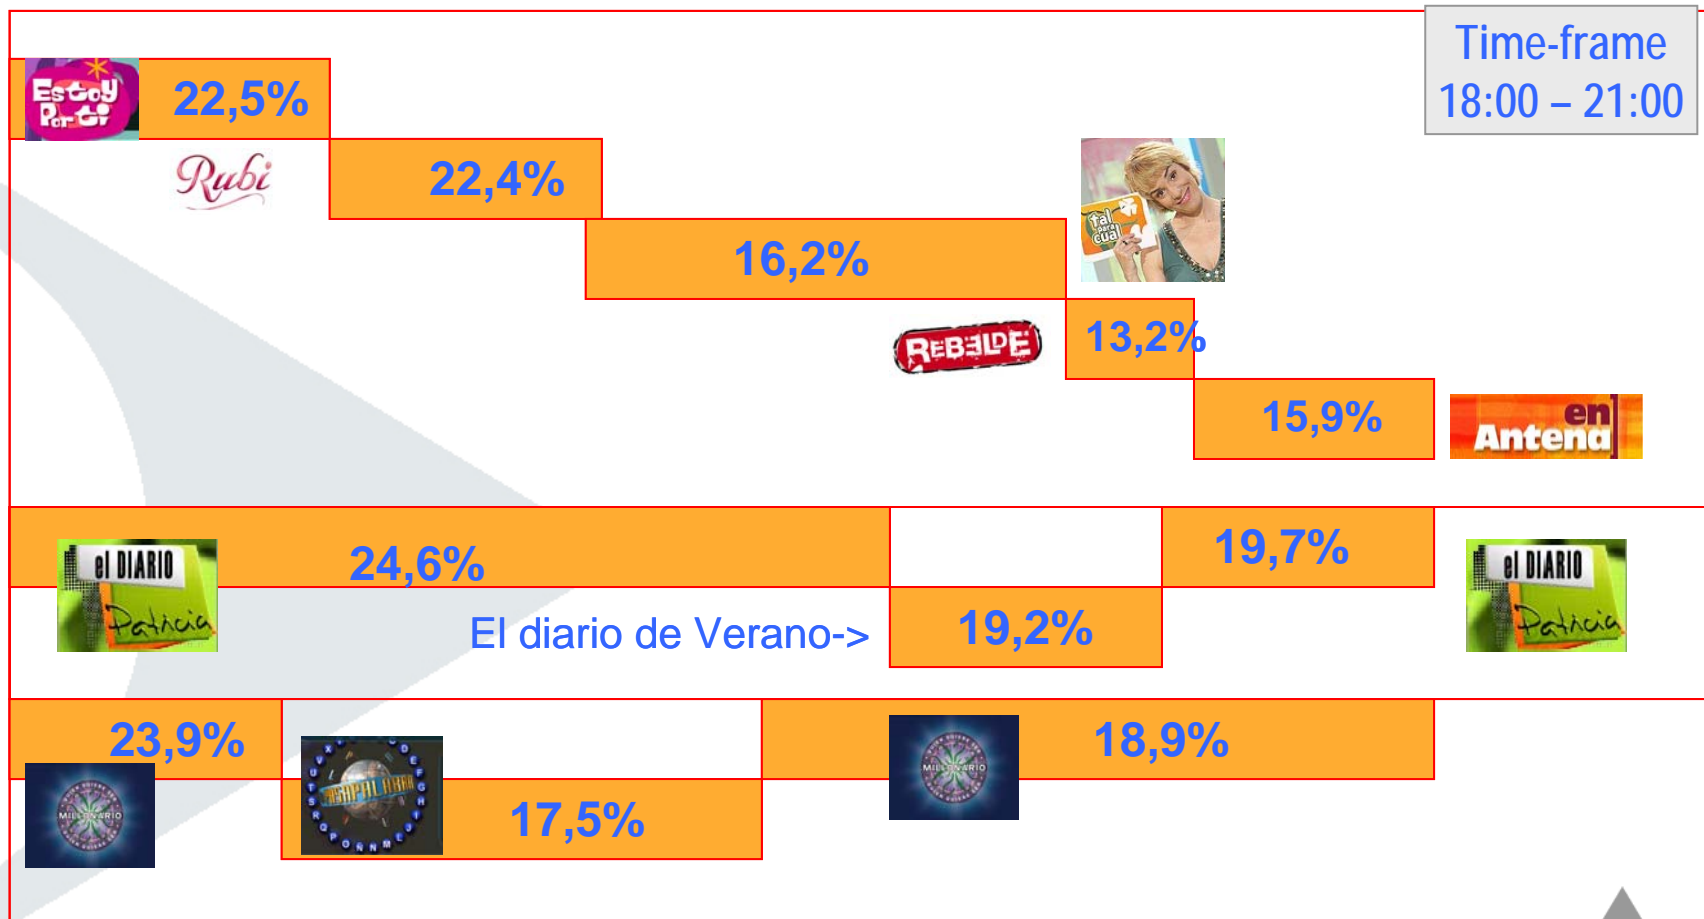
Time-frame
18:00 – 21:00

Estoy Por Ti 22,5%

Rubi 22,4%

16,2%

Tal para cual

REBELDE 13,2%

15,9% en Antena

el DIARIO Patricia 24,6%

19,7% el DIARIO Patricia

El diario de Verano-> 19,2%

23,9% MILLONARIO

PASAPALABRA 17,5%

MILLONARIO 18,9%